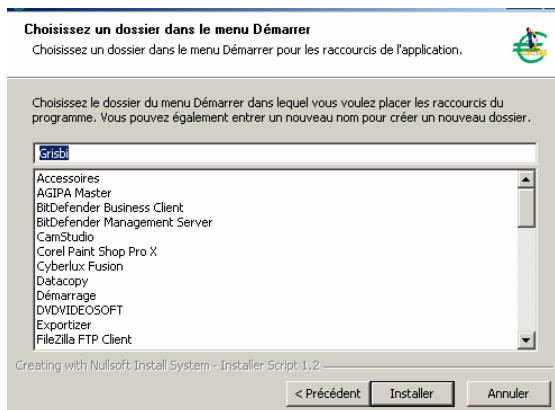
Choisissez un dossier dans le menu Démarrer
Choisissez un dossier dans le menu Démarrer pour les raccourcis de l'application.

Choisissez le dossier du menu Démarrer dans lequel vous voulez placer les raccourcis du programme. Vous pouvez également entrer un nouveau nom pour créer un nouveau dossier.

Grisbi

Accessoires
AGIPA Master
BitDefender Business Client
BitDefender Management Server
CamStudio
Corel Paint Shop Pro X
Cyberlux Fusion
Datacopy
Démarrage
DVDVIDEOSOFT
Exportizer
FileZilla FTP Client

Creating with Nullsoft Install System - Installer Script 1.2

< Précédent
Installer
Annuler